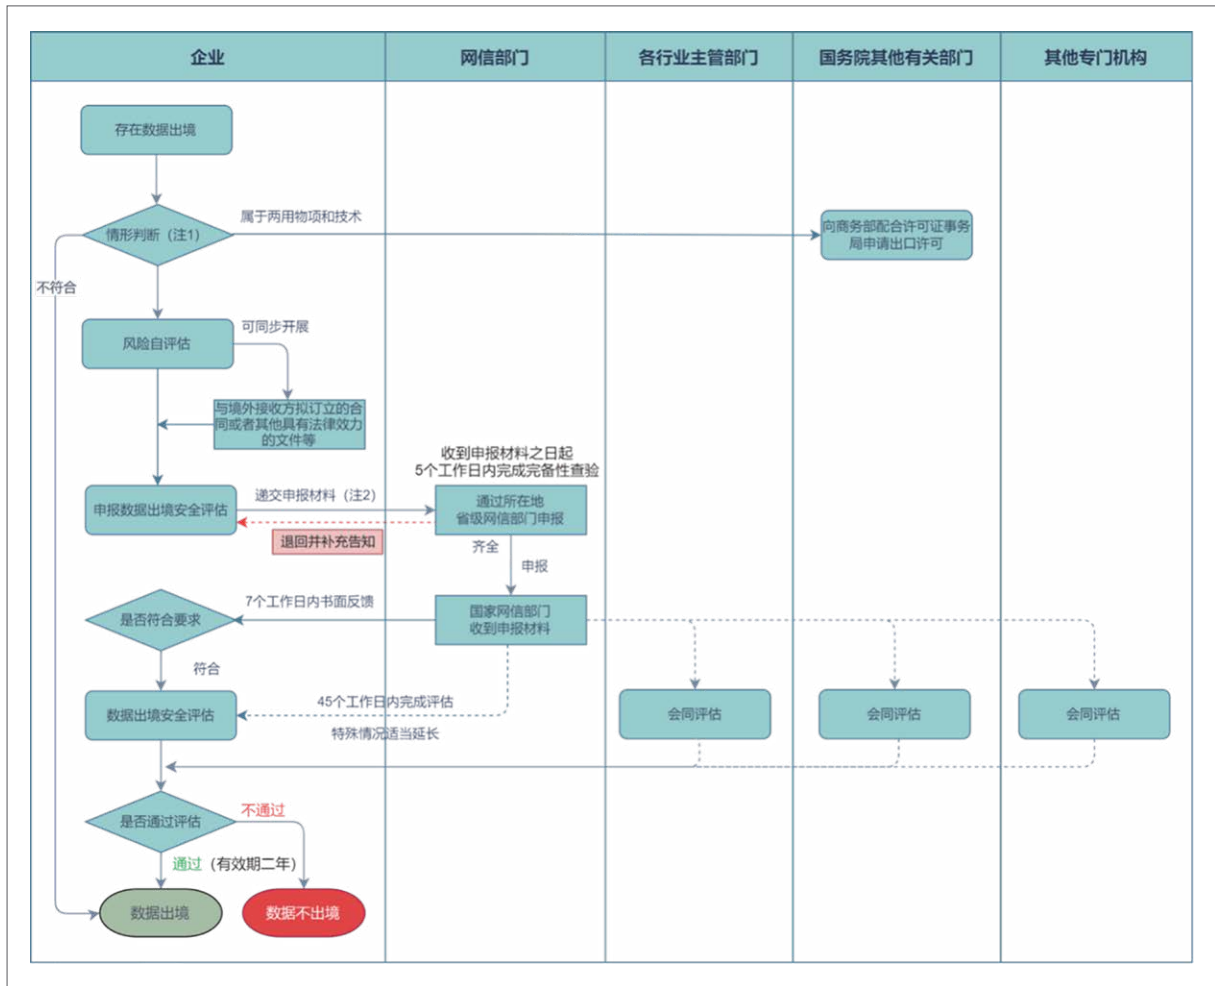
| 企业 | 网信部门 | 各行业主管部门 | 国务院其他有关部门 | 其他专门机构 |
|---|---|---|---|---|

存在数据出境

情形判断（注1）

属于两用物项和技术

向商务部配合许可证事务局申请出口许可

不符合

风险自评估

可同步开展

与境外接收方拟订立的合同或者其他具有法律效力的文件等

收到申报材料之日起
5个工作日内完成完备性查验

申报数据出境安全评估

递交申报材料（注2）

通过所在地省级网信部门申报

退回并补充告知

齐全

申报

是否符合要求

7个工作日内书面反馈

国家网信部门收到申报材料

符合

数据出境安全评估

45个工作日内完成评估

特殊情况适当延长

会同评估

会同评估

会同评估

是否通过评估

不通过

通过（有效期二年）

数据出境

数据不出境